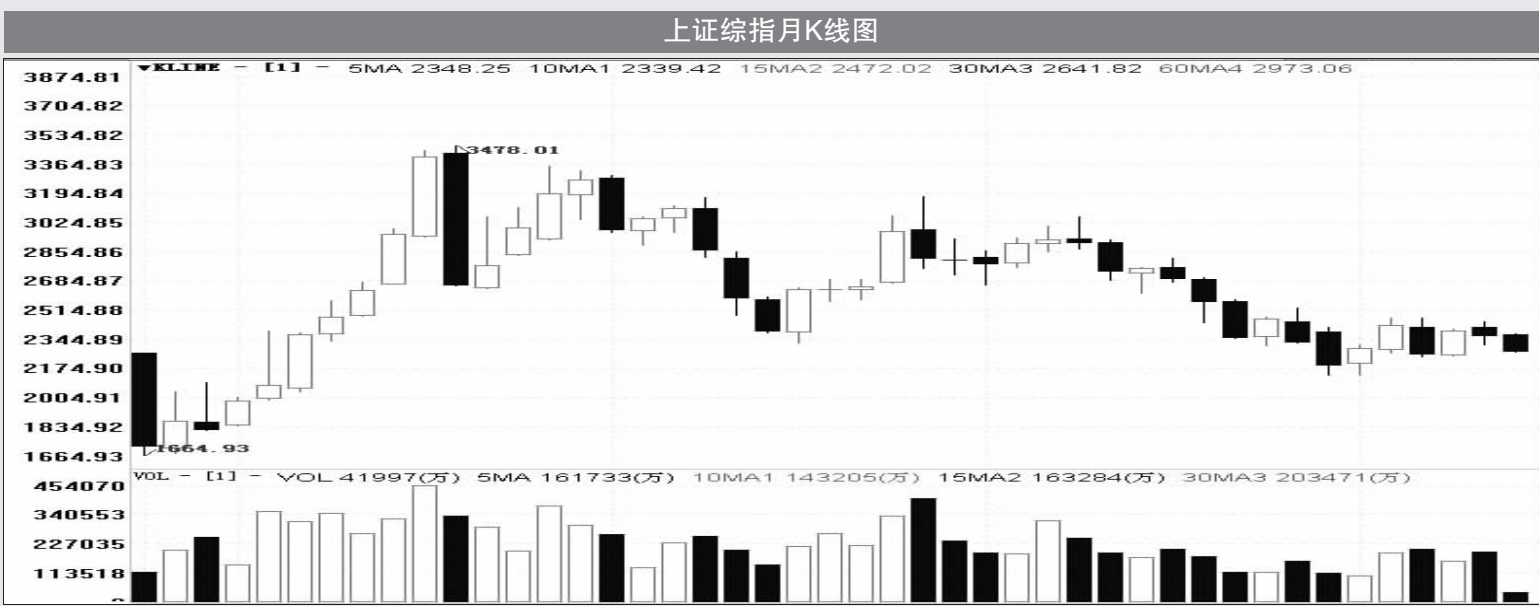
上证综指月K线图

▼KLINE - [1] - 5MA 2348.25 10MA1 2339.42 15MA2 2472.02 30MA3 2641.82 60MA4 2973.06

3874.81
3704.82
3534.82
3364.83
3194.84
3024.85
2854.86
2684.87
2514.88
2344.89
2174.90
2004.91
1834.92
1664.93

3478.01
1664.93

VOL - [1] - VOL 41997(万) 5MA 161733(万) 10MA1 143205(万) 15MA2 163284(万) 30MA3 203471(万)

454070
340553
227035
113518
0